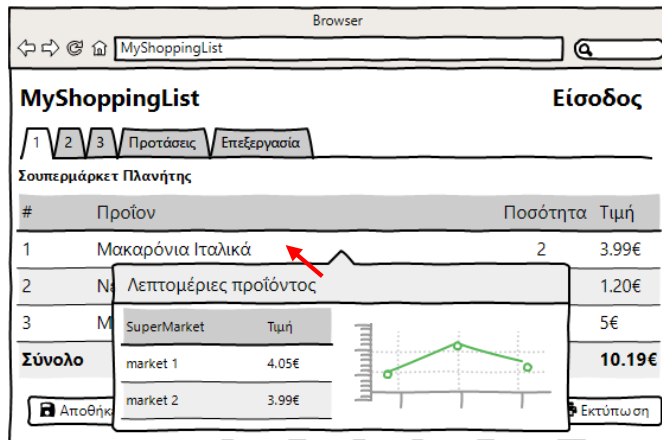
Browser

MyShoppingList

MyShoppingList

Είσοδος

1 2 3 Προτάσεις Επεξεργασία

Σουπερμάρκετ Πλανήτης

| # | Προϊον | Ποσότητα | Τιμή |
|---|---|---|---|
| 1 | Μακαρόνια Ιταλικά | 2 | 3.99€ |
| 2 | Na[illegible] | | 1.20€ |
| 3 | M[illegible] | | 5€ |
| Σύνολο | | | 10.19€ |

Λεπτομέρειες προϊόντος

| SuperMarket | Τιμή |
|---|---|
| market 1 | 4.05€ |
| market 2 | 3.99€ |

Αποθήκ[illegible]

Εκτύπωση